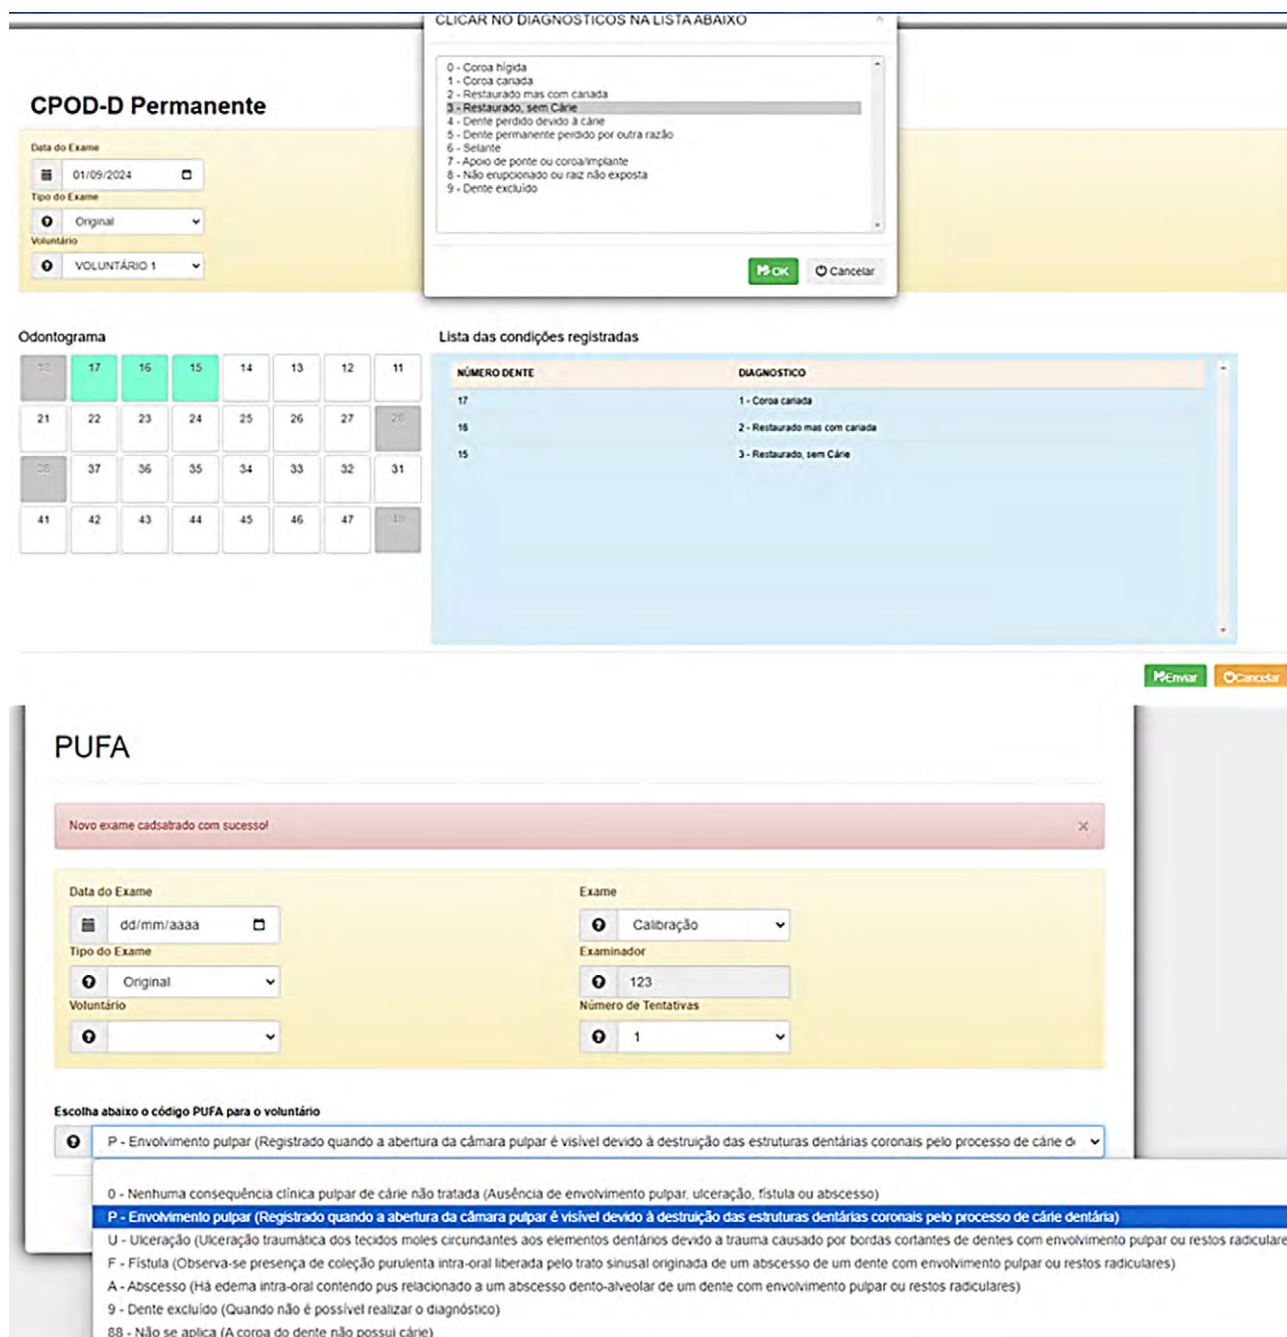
CLICAR NO DIAGNOSTICOS NA LISTA ABAIXO

0 - Coroa hígida
1 - Coroa cariada
2 - Restaurado mas com cariada
3 - Restaurado, sem Cárie
4 - Dente perdido devido à cárie
5 - Dente permanente perdido por outra razão
6 - Selante
7 - Apoio de ponte ou coroa/implante
8 - Não erupcionado ou raiz não exposta
9 - Dente excluído

OK
Cancelar

CPOD-D Permanente

Data do Exame
01/09/2024
Tipo do Exame
Original
Voluntário
VOLUNTÁRIO 1

Odontograma

| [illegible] | 17 | 16 | 15 | 14 | 13 | 12 | 11 |
|---|---|---|---|---|---|---|---|
| 21 | 22 | 23 | 24 | 25 | 26 | 27 | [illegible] |
| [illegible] | 37 | 36 | 35 | 34 | 33 | 32 | 31 |
| 41 | 42 | 43 | 44 | 45 | 46 | 47 | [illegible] |

Lista das condições registradas

| NÚMERO DENTE | DIAGNOSTICO |
|---|---|
| 17 | 1 - Coroa cariada |
| 16 | 2 - Restaurado mas com cariada |
| 15 | 3 - Restaurado, sem Cárie |

Enviar
Cancelar

PUFA

Novo exame cadsatrado com sucesso!

Data do Exame
dd/mm/aaaa
Tipo do Exame
Original
Voluntário

Exame
Calibração
Examinador
123
Número de Tentativas
1

Escolha abaixo o código PUFA para o voluntário

P - Envolvimento pulpar (Registrado quando a abertura da câmara pulpar é visível devido à destruição das estruturas dentárias coronais pelo processo de cárie d

0 - Nenhuma consequência clínica pulpar de cárie não tratada (Ausência de envolvimento pulpar, ulceração, fístula ou abscesso)
P - Envolvimento pulpar (Registrado quando a abertura da câmara pulpar é visível devido à destruição das estruturas dentárias coronais pelo processo de cárie dentária)
U - Ulceração (Ulceração traumática dos tecidos moles circundantes aos elementos dentários devido a trauma causado por bordas cortantes de dentes com envolvimento pulpar ou restos radiculare
F - Fístula (Observa-se presença de coleção purulenta intra-oral liberada pelo trato sinusal originada de um abscesso de um dente com envolvimento pulpar ou restos radiculares)
A - Abscesso (Há edema intra-oral contendo pus relacionado a um abscesso dento-alveolar de um dente com envolvimento pulpar ou restos radiculares)
9 - Dente excluído (Quando não é possível realizar o diagnóstico)
88 - Não se aplica (A coroa do dente não possui cárie)